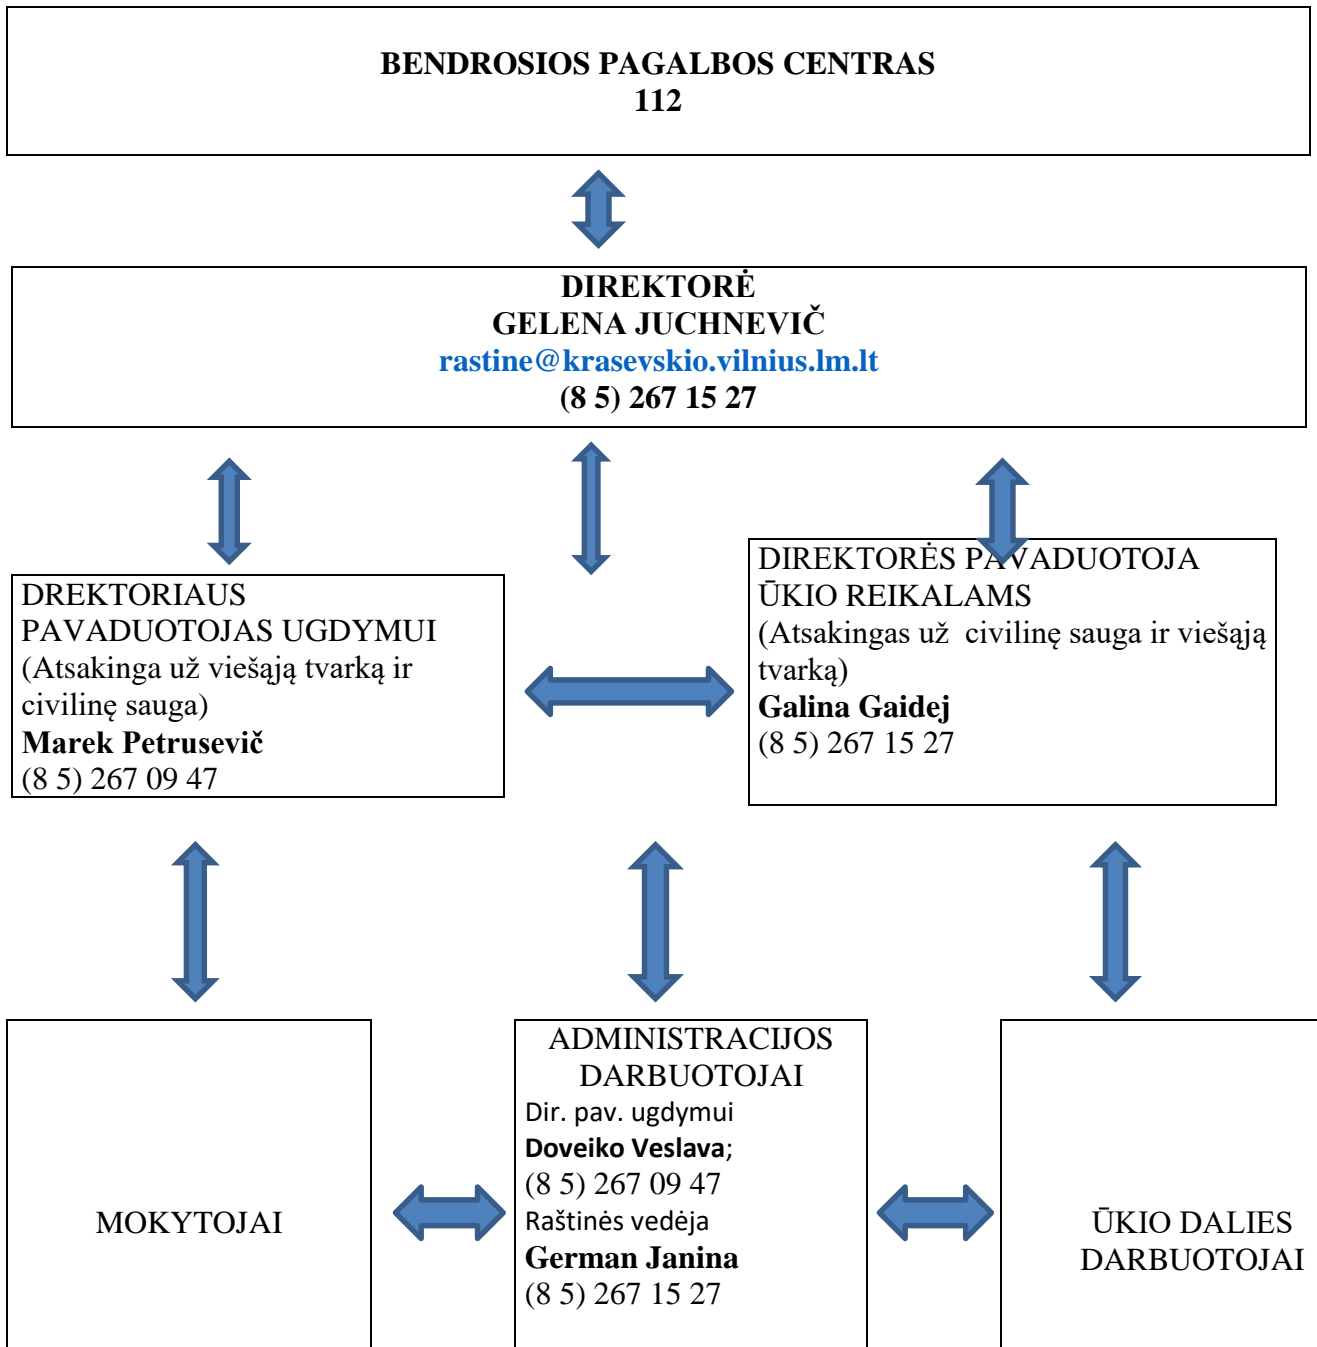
BENDROSIOS PAGALBOS CENTRAS
112

DIREKTORĖ
GELENA JUCHNEVIČ
rastine@krasevskio.vilnius.lm.lt
(8 5) 267 15 27

DREKTORIAUS PAVADUOTOJAS UGDYMUI
(Atsakinga už viešąją tvarką ir civilinę sauga)
Marek Petrusevič
(8 5) 267 09 47

DIREKTORĖS PAVADUOTOJA ŪKIO REIKALAMS
(Atsakingas už civilinę sauga ir viešąją tvarką)
Galina Gaidej
(8 5) 267 15 27

MOKYTOJAI

ADMINISTRACIJOS DARBUOTOJAI
Dir. pav. ugdymui
Doveiko Veslava;
(8 5) 267 09 47
Raštinės vedėja
German Janina
(8 5) 267 15 27

ŪKIO DALIES DARBUOTOJAI